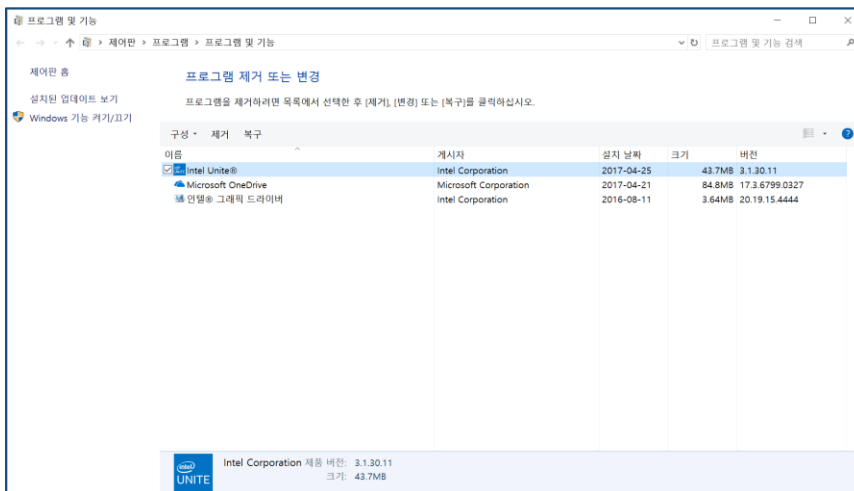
프로그램 및 기능

제어판 > 프로그램 > 프로그램 및 기능

프로그램 및 기능 검색

제어판 홈

설치된 업데이트 보기

Windows 기능 켜기/끄기

프로그램 제거 또는 변경

프로그램을 제거하려면 목록에서 선택한 후 [제거], [변경] 또는 [복구]를 클릭하십시오.

구성 ▾ 제거 복구

| 이름 | 게시자 | 설치 날짜 | 크기 | 버전 |
|---|---|---|---|---|
| Intel Unite® | Intel Corporation | 2017-04-25 | 43.7MB | 3.1.30.11 |
| Microsoft OneDrive | Microsoft Corporation | 2017-04-21 | 84.8MB | 17.3.6799.0327 |
| 인텔® 그래픽 드라이버 | Intel Corporation | 2016-08-11 | 3.64MB | 20.19.15.4444 |

intel UNITE

Intel Corporation 제품 버전: 3.1.30.11
크기: 43.7MB